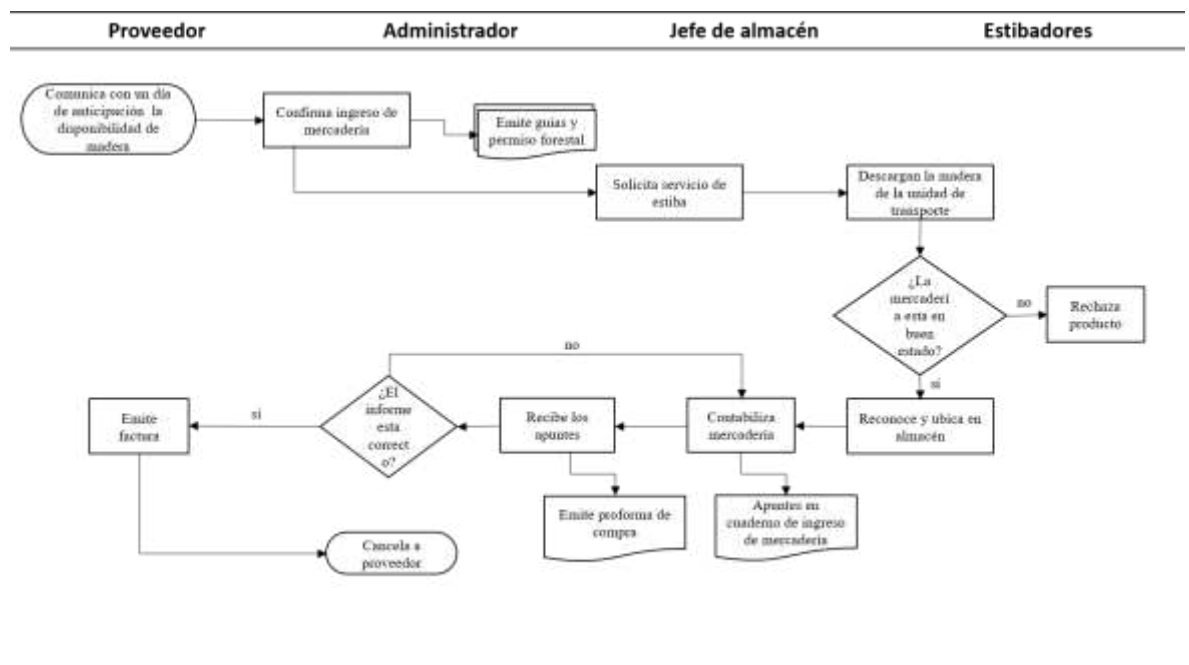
Proveedor

Administrador

Jefe de almacén

Estibadores

Comunica con un día de anticipación la disponibilidad de madera

Confirma ingreso de mercadería

Emite guías y permiso forestal

Solicita servicio de estiba

Descargan la madera de la unidad de trasporte

¿La mercaderí a esta en buen estado?

no

Rechaza producto

si

Reconoce y ubica en almacén

Contabiliza mercadería

no

Apuntes en cuaderno de ingreso de mercadería

Recibe los apuntes

Emite proforma de compra

¿El informe esta correct o?

si

Emite factura

Cancela a proveedor